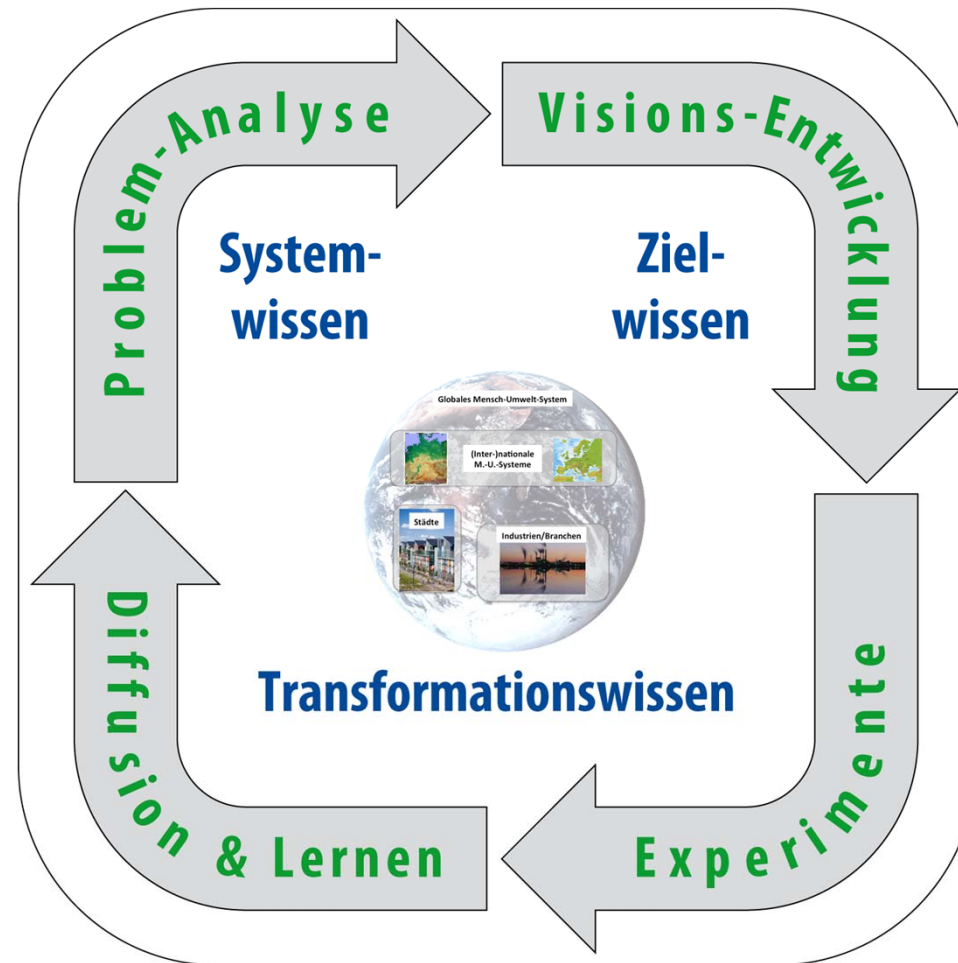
Problem-Analyse

Visions-Entwicklung

Experimente

Diffusion & Lernen

Systemwissen

Zielwissen

Globales Mensch-Umwelt-System

(Inter-)nationale M.-U.-Systeme

Städte

Industrien/Branchen

Transformationswissen